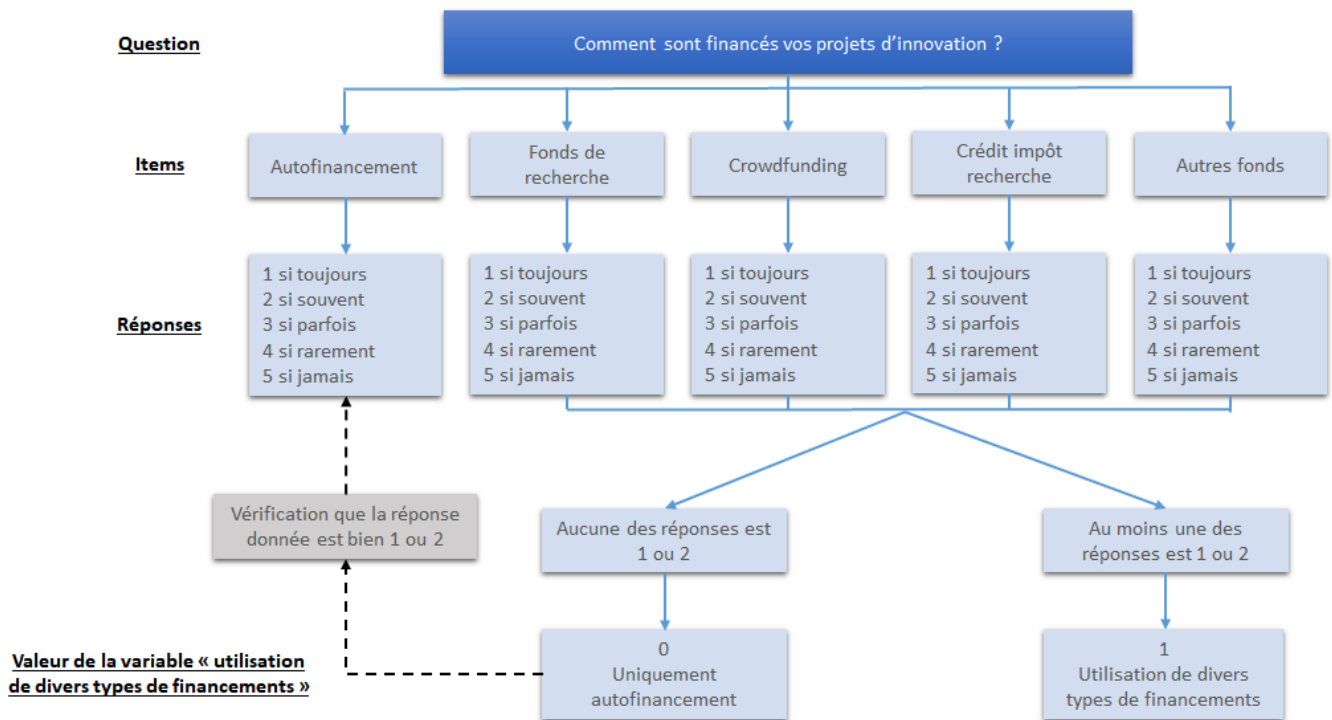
Question

Comment sont financés vos projets d'innovation ?

Items

Autofinancement

Fonds de recherche

Crowdfunding

Crédit impôt recherche

Autres fonds

Réponses

1 si toujours
2 si souvent
3 si parfois
4 si rarement
5 si jamais

1 si toujours
2 si souvent
3 si parfois
4 si rarement
5 si jamais

1 si toujours
2 si souvent
3 si parfois
4 si rarement
5 si jamais

1 si toujours
2 si souvent
3 si parfois
4 si rarement
5 si jamais

1 si toujours
2 si souvent
3 si parfois
4 si rarement
5 si jamais

Vérification que la réponse donnée est bien 1 ou 2

Aucune des réponses est 1 ou 2

Au moins une des réponses est 1 ou 2

Valeur de la variable « utilisation de divers types de financements »

0
Uniquement autofinancement

1
Utilisation de divers types de financements